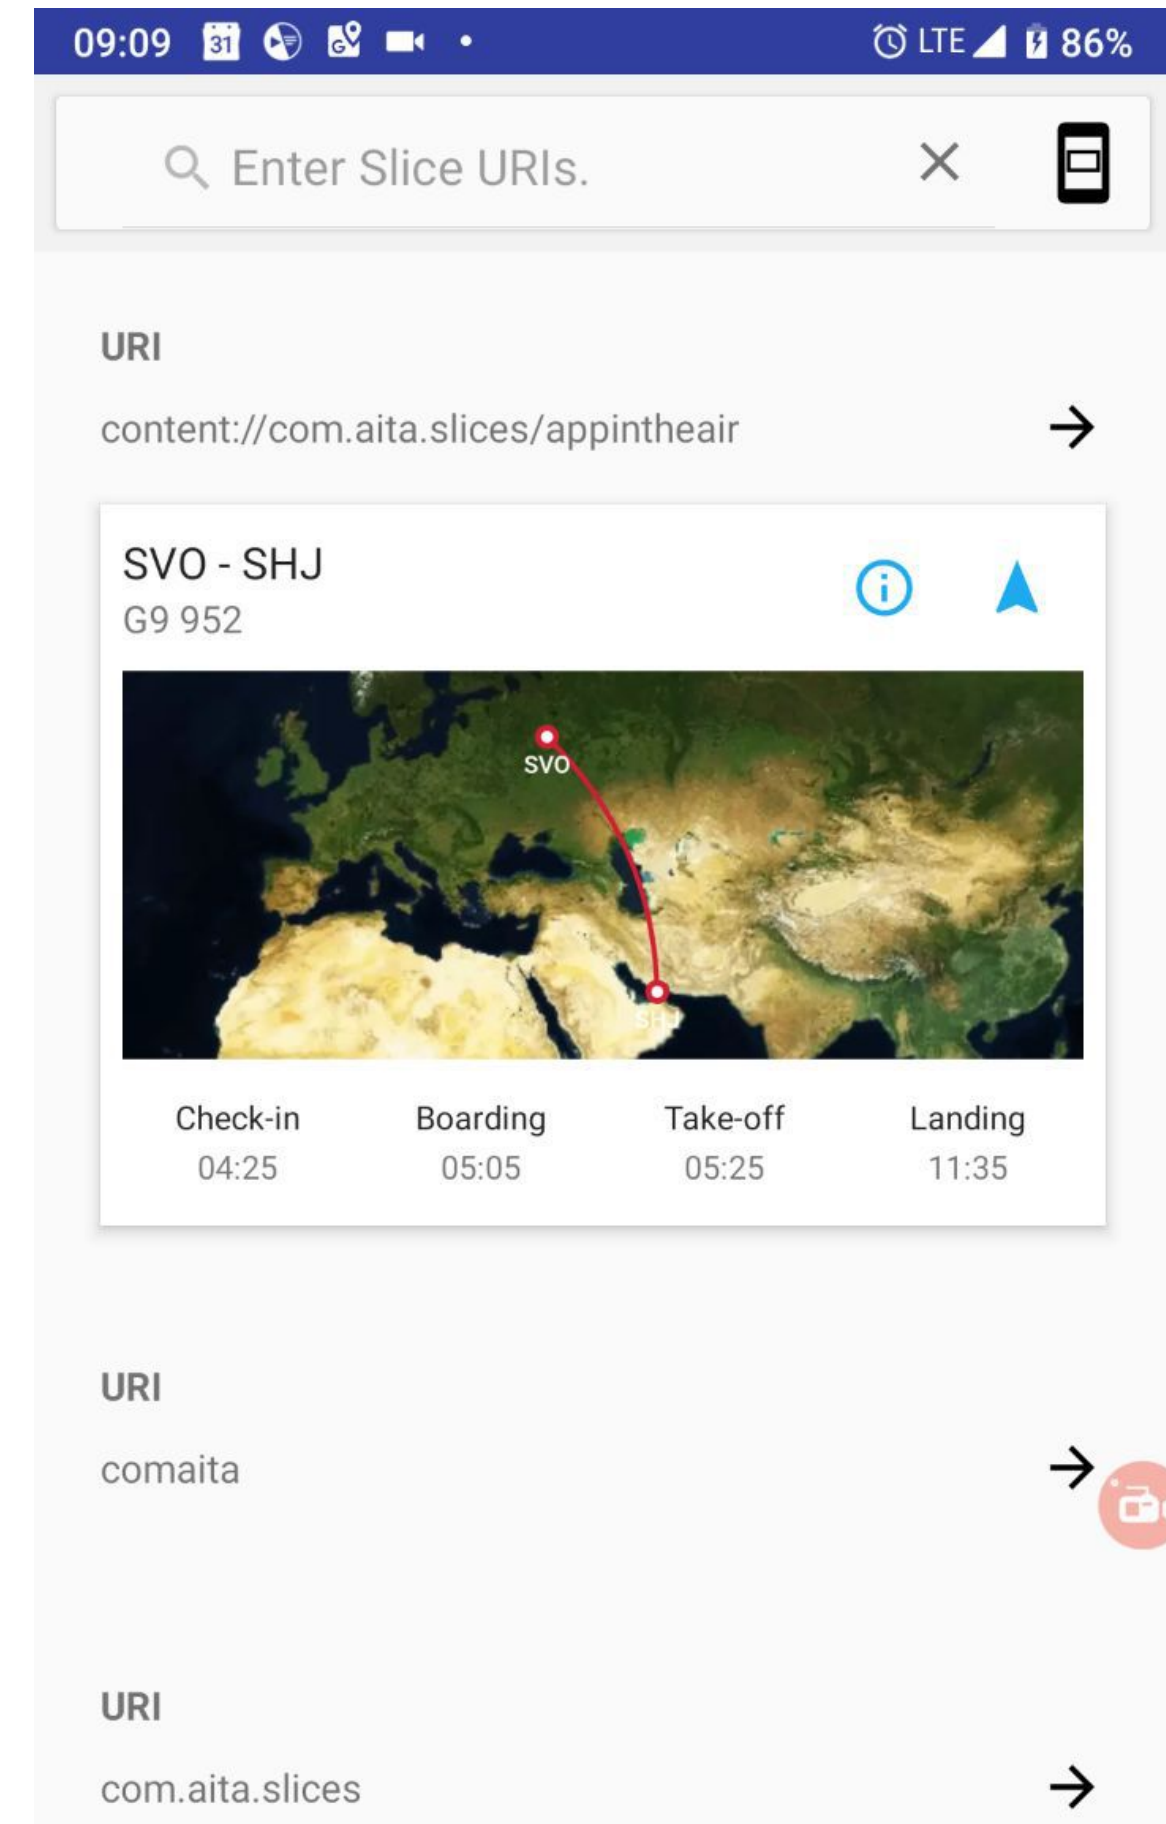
09:09 31 LTE 86%

Enter Slice URIs.

URI

content://com.aita.slices/appintheair

SVO - SHJ
G9 952

SVO
SHJ

| Check-in | Boarding | Take-off | Landing |
|---|---|---|---|
| 04:25 | 05:05 | 05:25 | 11:35 |

URI

comaita

URI

com.aita.slices